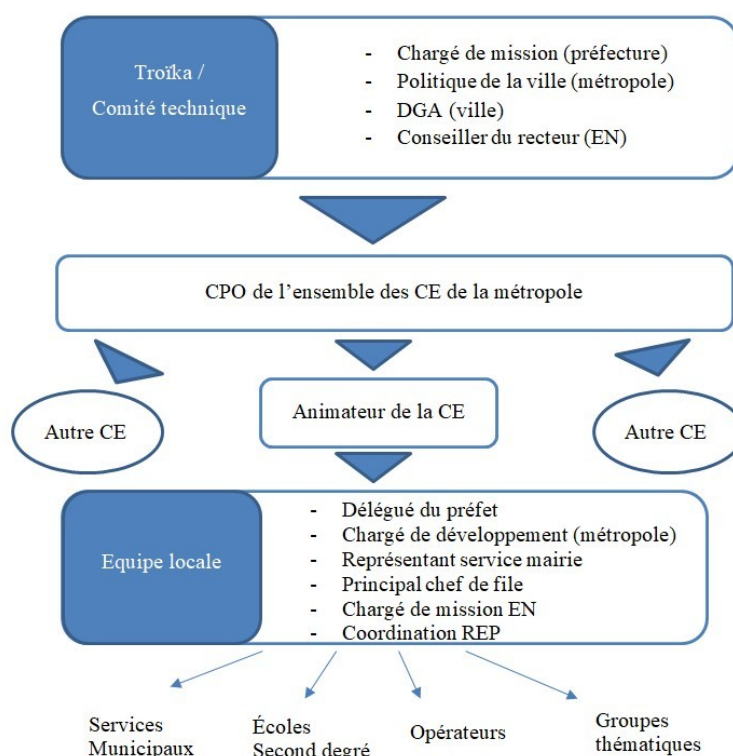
Troïka / Comité technique

- Chargé de mission (préfecture)
- Politique de la ville (métropole)
- DGA (ville)
- Conseiller du recteur (EN)

CPO de l'ensemble des CE de la métropole

Autre CE

Animateur de la CE

Autre CE

Equipe locale

- Délégué du préfet
- Chargé de développement (métropole)
- Représentant service mairie
- Principal chef de file
- Chargé de mission EN
- Coordination REP

Services Municipaux

Écoles Second degré

Opérateurs

Groupes thématiques